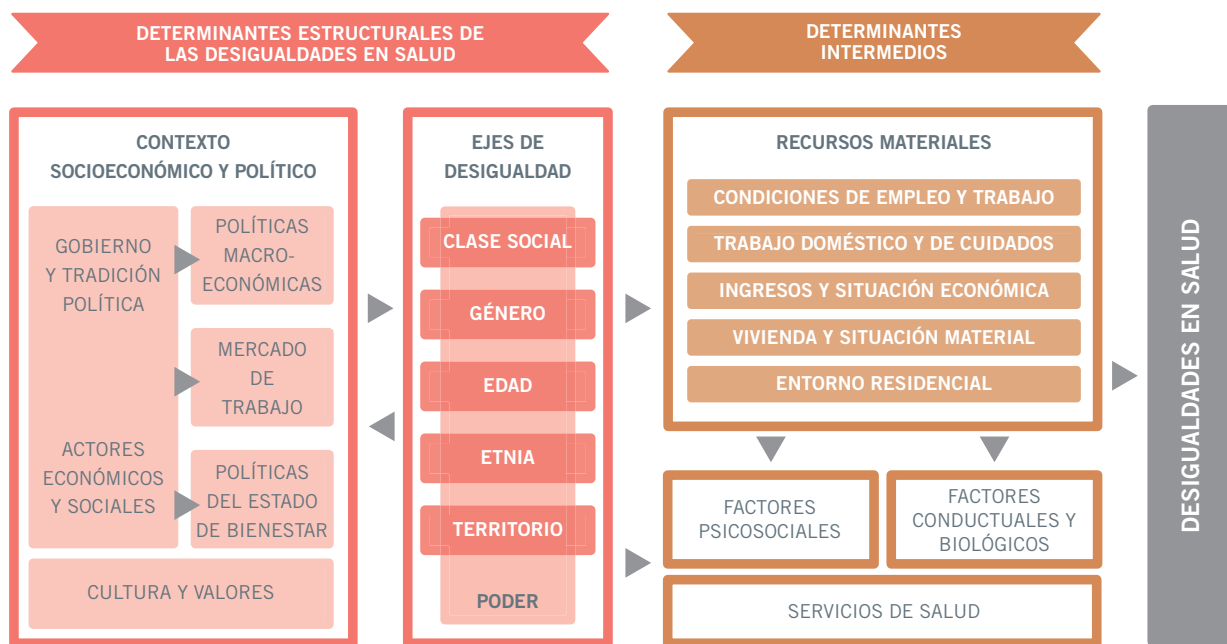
DETERMINANTES ESTRUCTURALES DE LAS DESIGUALDADES EN SALUD

DETERMINANTES INTERMEDIOS

CONTEXTO SOCIOECONÓMICO Y POLÍTICO

GOBIERNO Y TRADICIÓN POLÍTICA

POLÍTICAS MACRO-ECONÓMICAS

MERCADO DE TRABAJO

ACTORES ECONÓMICOS Y SOCIALES

POLÍTICAS DEL ESTADO DE BIENESTAR

CULTURA Y VALORES

EJES DE DESIGUALDAD

CLASE SOCIAL

GÉNERO

EDAD

ETNIA

TERRITORIO

PODER

RECURSOS MATERIALES

CONDICIONES DE EMPLEO Y TRABAJO

TRABAJO DOMÉSTICO Y DE CUIDADOS

INGRESOS Y SITUACIÓN ECONÓMICA

VIVIENDA Y SITUACIÓN MATERIAL

ENTORNO RESIDENCIAL

FACTORES PSICOSOCIALES

FACTORES CONDUCTUALES Y BIOLÓGICOS

SERVICIOS DE SALUD

DESIGUALDADES EN SALUD